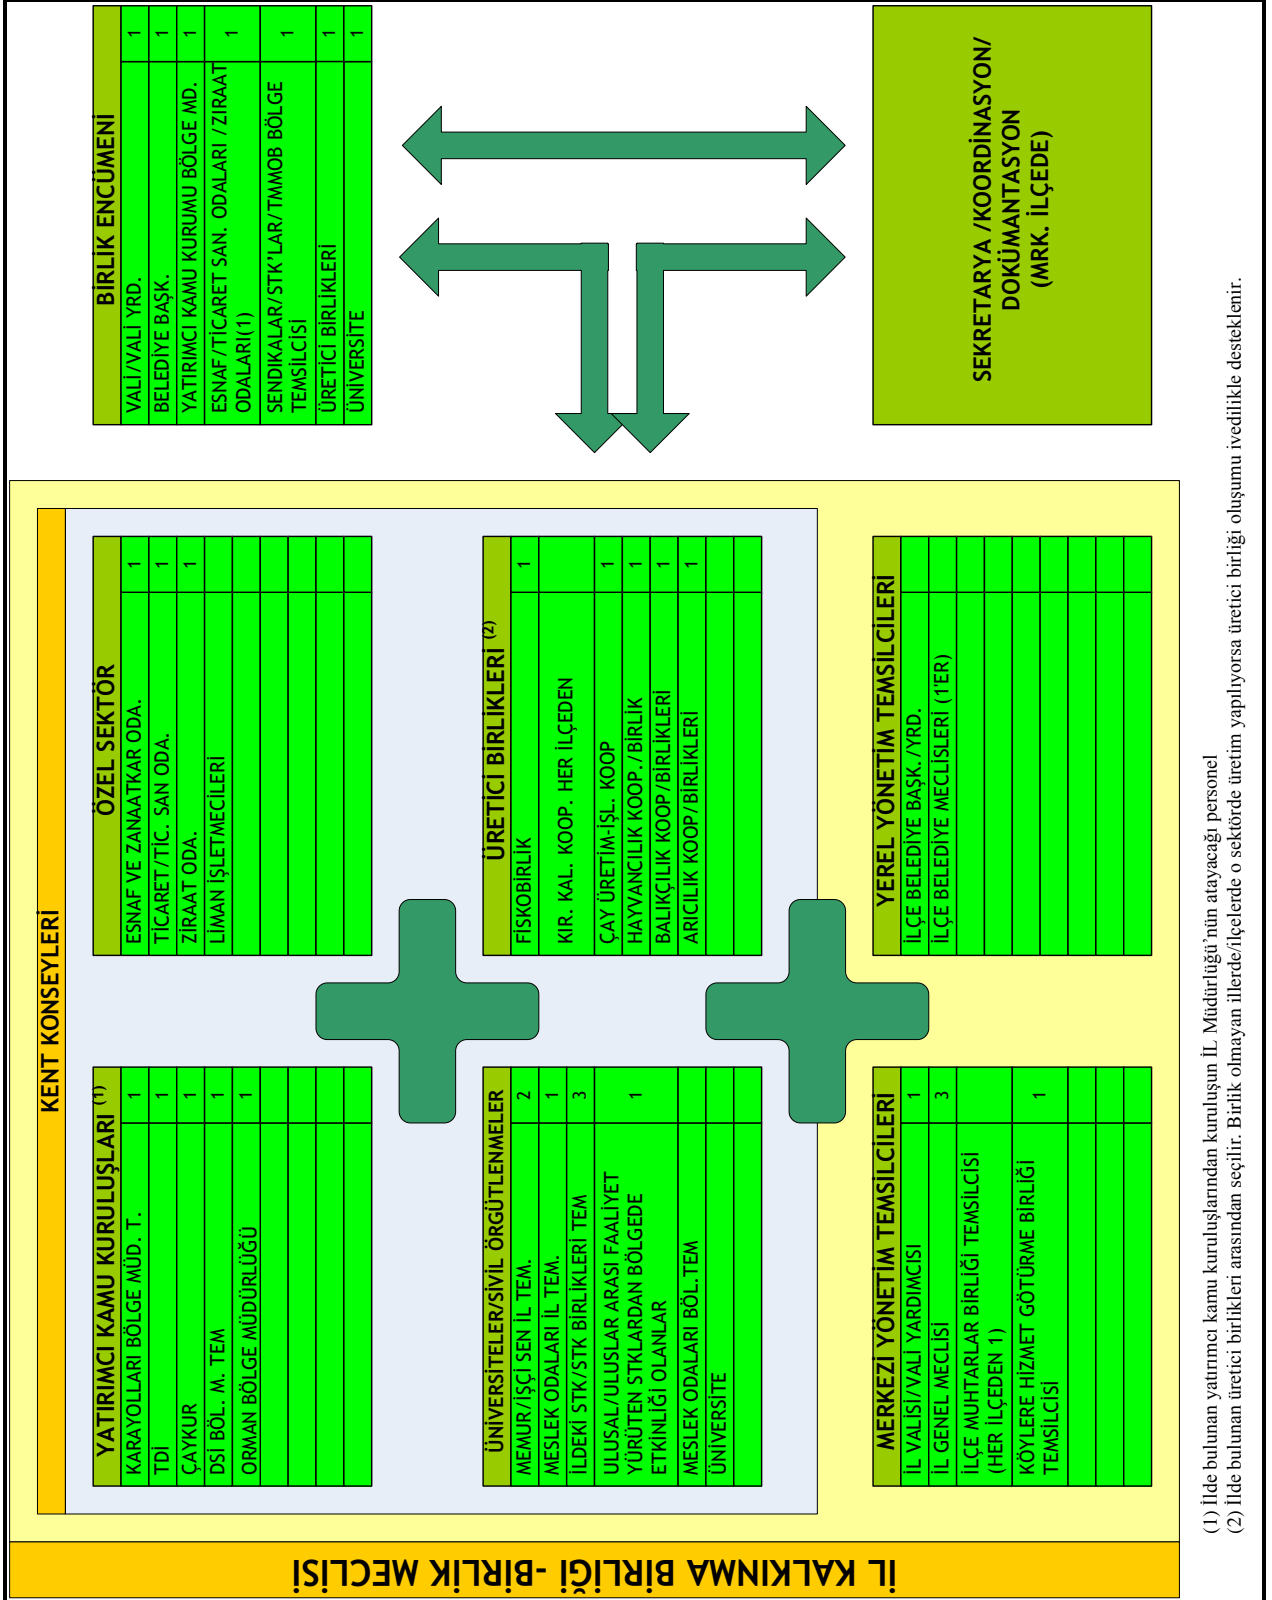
BİRLİK ENCÜMENİ

| | |
|---|---|
| VALİ/VALİ YRD. | 1 |
| BELEDİYE BAŞK. | 1 |
| YATIRIMCI KAMU KURUMU BÖLGE MD. | 1 |
| ESNAF/TİCARET SAN. ODALARI /ZİRAAT ODALARI(1) | 1 |
| SENDİKALAR/STK'LAR/TMMOB BÖLGE TEMSİLCİSİ | 1 |
| ÜRETİCİ BİRLİKLERİ | 1 |
| ÜNİVERSİTE | 1 |

SEKRETARYA /KOORDİNASYON/ DOKÜMANTASYON (MRK. İLÇEDE)

İL KALKINMA BİRLİĞİ -BİRLİK MECLİSİ

KENT KONSEYLERİ

YATIRIMCI KAMU KURULUŞLARI (1)

| | |
|---|---|
| KARAYOLLARI BÖLGE MÜD. T. | 1 |
| TDİ | 1 |
| ÇAYKUR | 1 |
| DSİ BÖL. M. TEM | 1 |
| ORMAN BÖLGE MÜDÜRLÜĞÜ | 1 |

ÖZEL SEKTÖR

| | |
|---|---|
| ESNAF VE ZANAATKAR ODA. | 1 |
| TİCARET/TİC. SAN ODA. | 1 |
| ZİRAAT ODA. | 1 |
| LİMAN İŞLETMECİLERİ | |

ÜNİVERSİTELER/SİVİL ÖRGÜTLENMELER

| | |
|---|---|
| MEMUR/İŞÇİ SEN İL TEM. | 2 |
| MESLEK ODALARI İL TEM. | 1 |
| İLDEKİ STK/STK BİRLİKLERİ TEM | 3 |
| ULUSAL/ULUSLAR ARASI FAALİYET YÜRÜTEN STKLARDAN BÖLGEDE ETKİNLİĞİ OLANLAR | 1 |
| MESLEK ODALARI BÖL. TEM | |
| ÜNİVERSİTE | |

ÜRETİCİ BİRLİKLERİ (2)

| | |
|---|---|
| FİSKOBİRLİK | 1 |
| KIR. KAL. KOOP. HER İLÇEDEN | |
| ÇAY ÜRETİM-İŞL. KOOP | 1 |
| HAYVANCILIK KOOP./BİRLİK | 1 |
| BALIKÇILIK KOOP/BİRLİKLERİ | 1 |
| ARICILIK KOOP/BİRLİKLERİ | 1 |

MERKEZİ YÖNETİM TEMSİLCİLERİ

| | |
|---|---|
| İL VALİSİ/VALİ YARDIMCISI | 1 |
| İL GENEL MECLİSİ | 3 |
| İLÇE MUHTARLAR BİRLİĞİ TEMSİLCİSİ (HER İLÇEDEN 1) | |
| KÖYLERE HİZMET GÖTÜRME BİRLİĞİ TEMSİLCİSİ | 1 |

YEREL YÖNETİM TEMSİLCİLERİ

| |
|---|
| İLÇE BELEDİYE BAŞK./YRD. |
| İLÇE BELEDİYE MECLİSLERİ (1'ER) |

(1) İlde bulunan yatırımcı kamu kuruluşlarından kuruluşun İL Müdürlüğü'nün atayacağı personel
(2) İlde bulunan üretici birlikleri arasından seçilir. Birlik olmayan illerde/ilçelerde o sektörde üretim yapılıyorsa üretici birliği oluşumu ivedilikle desteklenir.